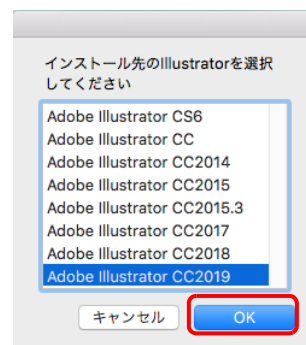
インストール先のIllustratorを選択してください

Adobe Illustrator CS6
Adobe Illustrator CC
Adobe Illustrator CC2014
Adobe Illustrator CC2015
Adobe Illustrator CC2015.3
Adobe Illustrator CC2017
Adobe Illustrator CC2018
Adobe Illustrator CC2019

キャンセル
OK